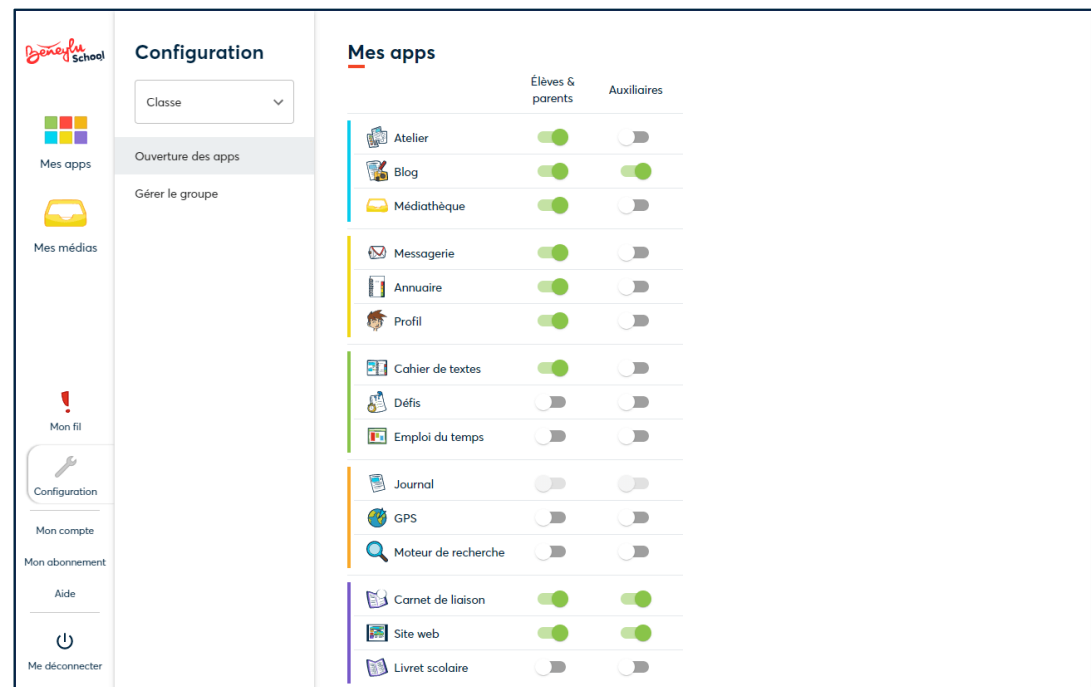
Beneylu School

Mes apps

Mes médias

!
Mon fil

Configuration

Mon compte

Mon abonnement

Aide

Me déconnecter

Configuration

Classe

Ouverture des apps

Gérer le groupe

Mes apps

| | Élèves & parents | Auxiliaires |
|---|---|---|
| Atelier | | |
| Blog | | |
| Médiathèque | | |
| Messagerie | | |
| Annuaire | | |
| Profil | | |
| Cahier de textes | | |
| Défis | | |
| Emploi du temps | | |
| Journal | | |
| GPS | | |
| Moteur de recherche | | |
| Carnet de liaison | | |
| Site web | | |
| Livret scolaire | | |